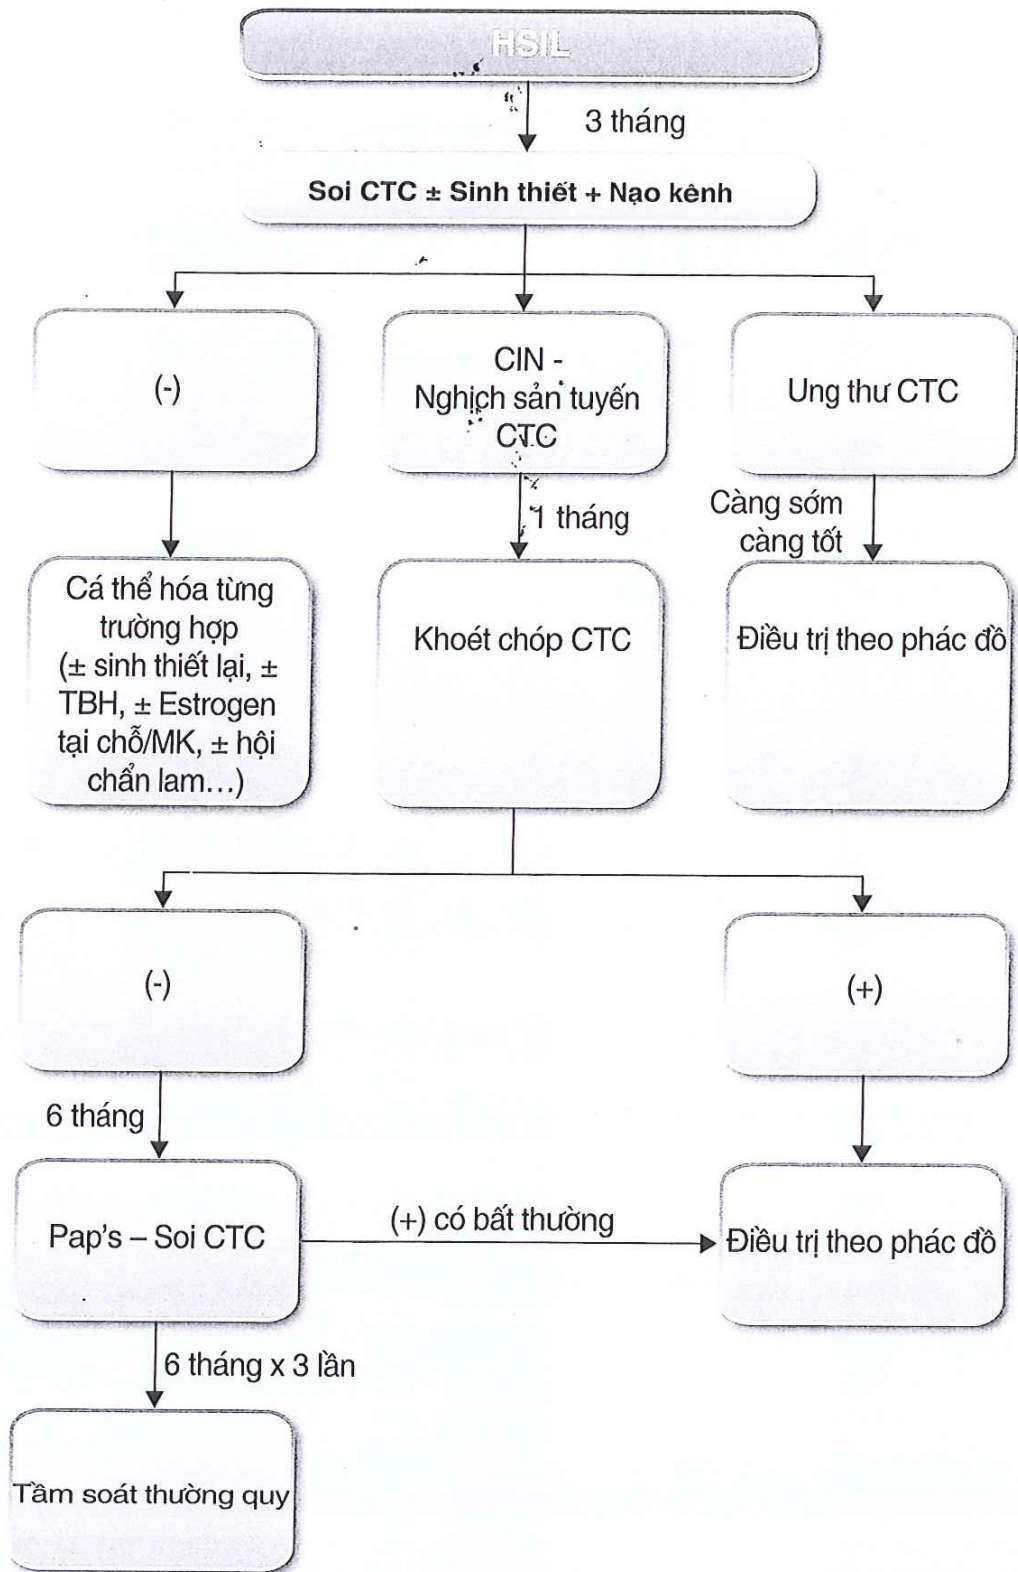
HSIL

3 tháng

Soi CTC ± Sinh thiết + Nạo kênh

(-)

CIN - Nghịch sản tuyến CTC

Ung thư CTC

Cá thể hóa từng trường hợp (± sinh thiết lại, ± TBH, ± Estrogen tại chỗ/MK, ± hội chẩn lam…)

1 tháng

Khoét chóp CTC

Càng sớm càng tốt

Điều trị theo phác đồ

(-)

(+)

6 tháng

Pap's – Soi CTC

(+) có bất thường

Điều trị theo phác đồ

6 tháng x 3 lần

Tầm soát thường quy